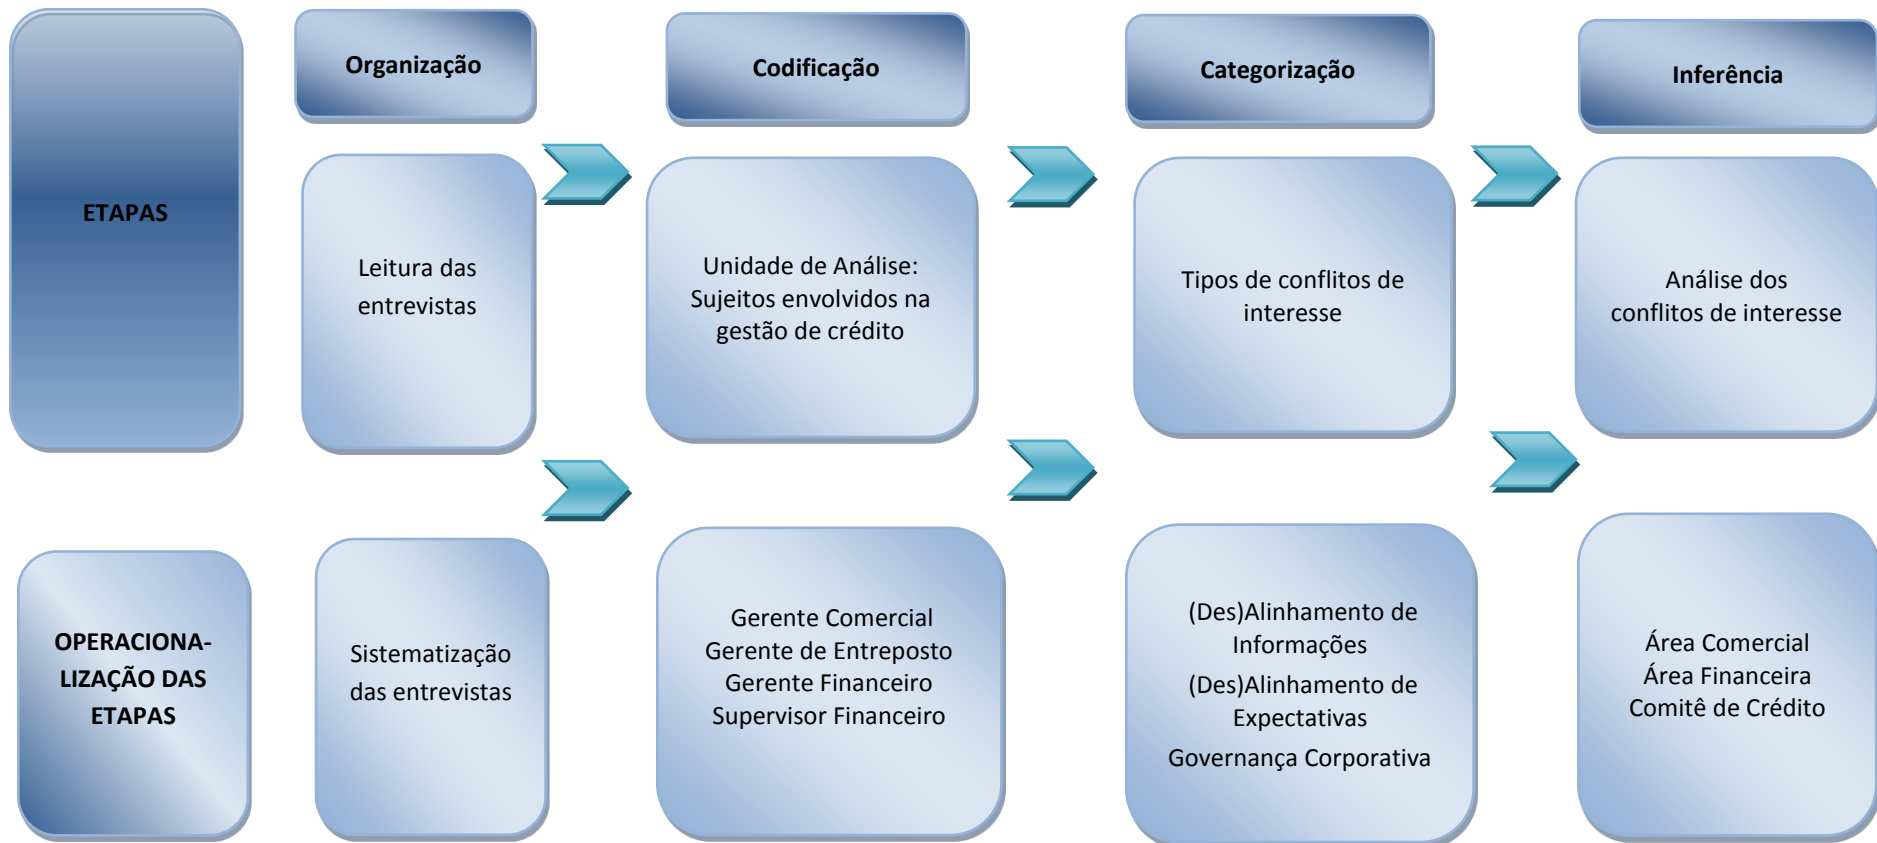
ETAPAS

Organização

Leitura das entrevistas

Codificação

Unidade de Análise: Sujeitos envolvidos na gestão de crédito

Categorização

Tipos de conflitos de interesse

Inferência

Análise dos conflitos de interesse

OPERACIONALIZAÇÃO DAS ETAPAS

Sistematização das entrevistas

Gerente Comercial
Gerente de Entreposto
Gerente Financeiro
Supervisor Financeiro

(Des)Alinhamento de Informações
(Des)Alinhamento de Expectativas
Governança Corporativa

Área Comercial
Área Financeira
Comitê de Crédito